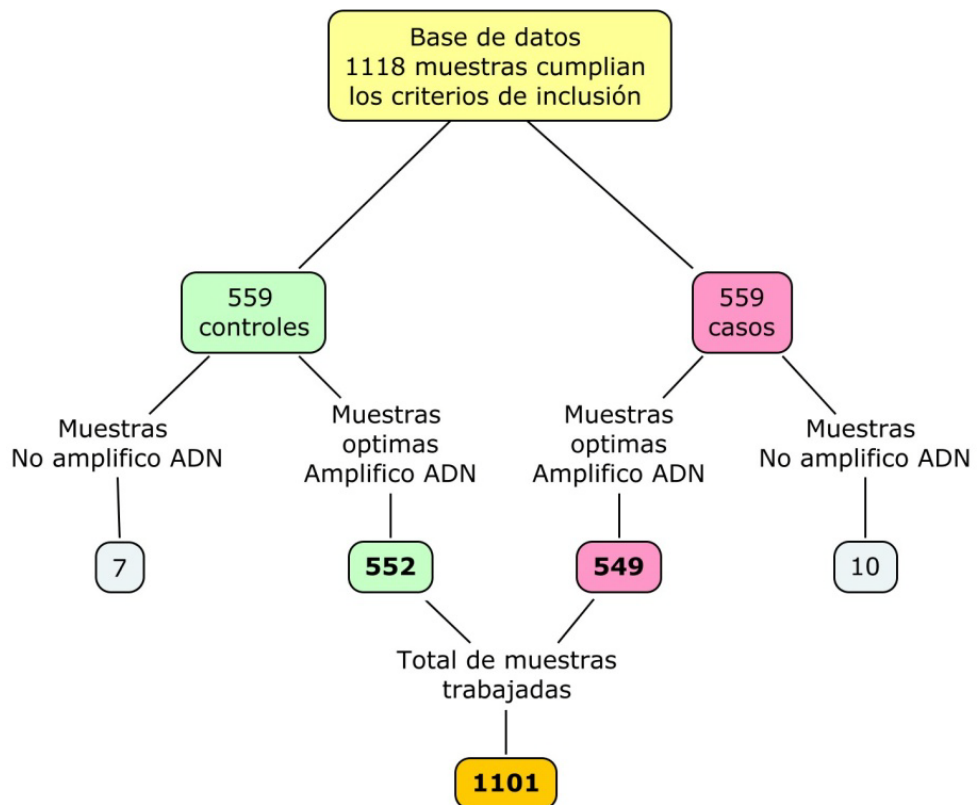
Base de datos
1118 muestras cumplian
los criterios de inclusión

559
controles

559
casos

Muestras
No amplifico ADN

7

Muestras
optimas
Amplifico ADN

552

Muestras
optimas
Amplifico ADN

549

Muestras
No amplifico ADN

10

Total de muestras
trabajadas

1101